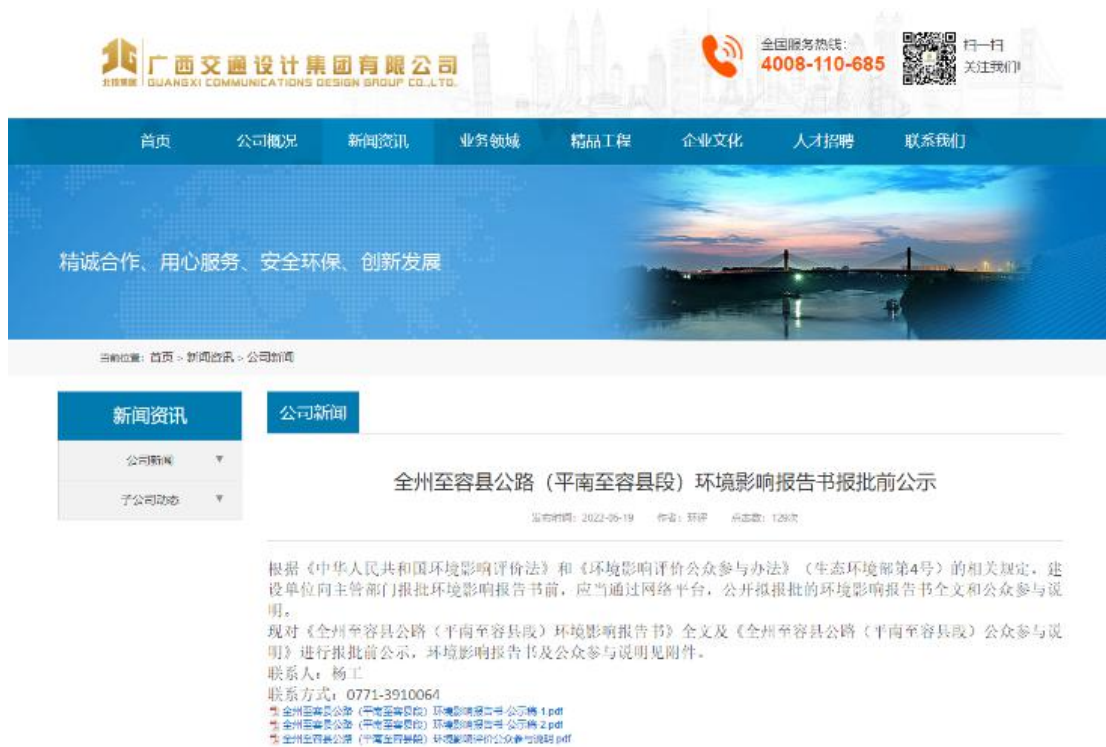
北投集团 广西交通设计集团有限公司
GUANGXI COMMUNICATIONS DESIGN GROUP CO.,LTD.

全国服务热线:
4008-110-685

扫一扫
关注我们!

首页 公司概况 新闻资讯 业务领域 精品工程 企业文化 人才招聘 联系我们

精诚合作、用心服务、安全环保、创新发展

当前位置：首页 > 新闻资讯 > 公司新闻

新闻资讯

公司新闻

子公司动态

公司新闻

全州至容县公路（平南至容县段）环境影响报告书报批前公示

发布时间：2022-06-19 作者：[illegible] 点击数：129次

根据《中华人民共和国环境影响评价法》和《环境影响评价公众参与办法》（生态环境部第4号）的相关规定，建设单位向主管部门报批环境影响报告书前，应当通过网络平台，公开拟报批的环境影响报告书全文和公众参与说明。

现对《全州至容县公路（平南至容县段）环境影响报告书》全文及《全州至容县公路（平南至容县段）公众参与说明》进行报批前公示，环境影响报告书及公众参与说明见附件。

联系人：杨工

联系方式：0771-3910064

全州至容县公路（平南至容县段）环境影响报告书-公示稿1.pdf
全州至容县公路（平南至容县段）环境影响报告书-公示稿2.pdf
全州至容县公路（平南至容县段）环境影响评价公众参与说明.pdf